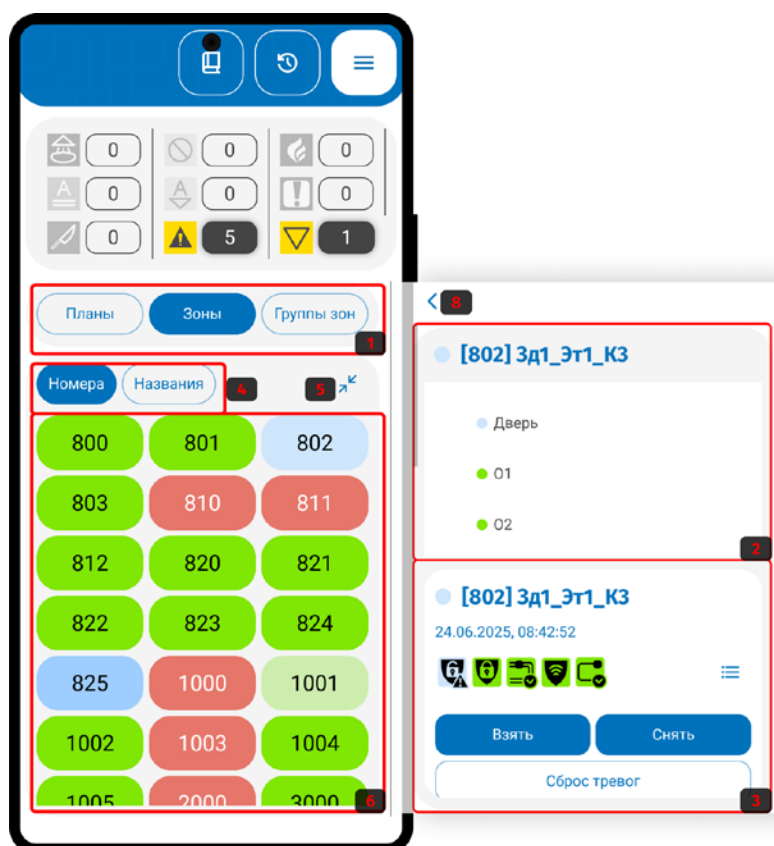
0
0
0
0
0
0
0
5
1

Планы
Зоны
Группы зон
1

Номера
Названия
4
5

| 800 | 801 | 802 |
|---|---|---|
| 803 | 810 | 811 |
| 812 | 820 | 821 |
| 822 | 823 | 824 |
| 825 | 1000 | 1001 |
| 1002 | 1003 | 1004 |
| 1005 | 2000 | 3000 |

6

8
[802] Зд1_Эт1_К3
Дверь
О1
О2
2

[802] Зд1_Эт1_К3
24.06.2025, 08:42:52
Взять
Снять
Сброс тревог
3